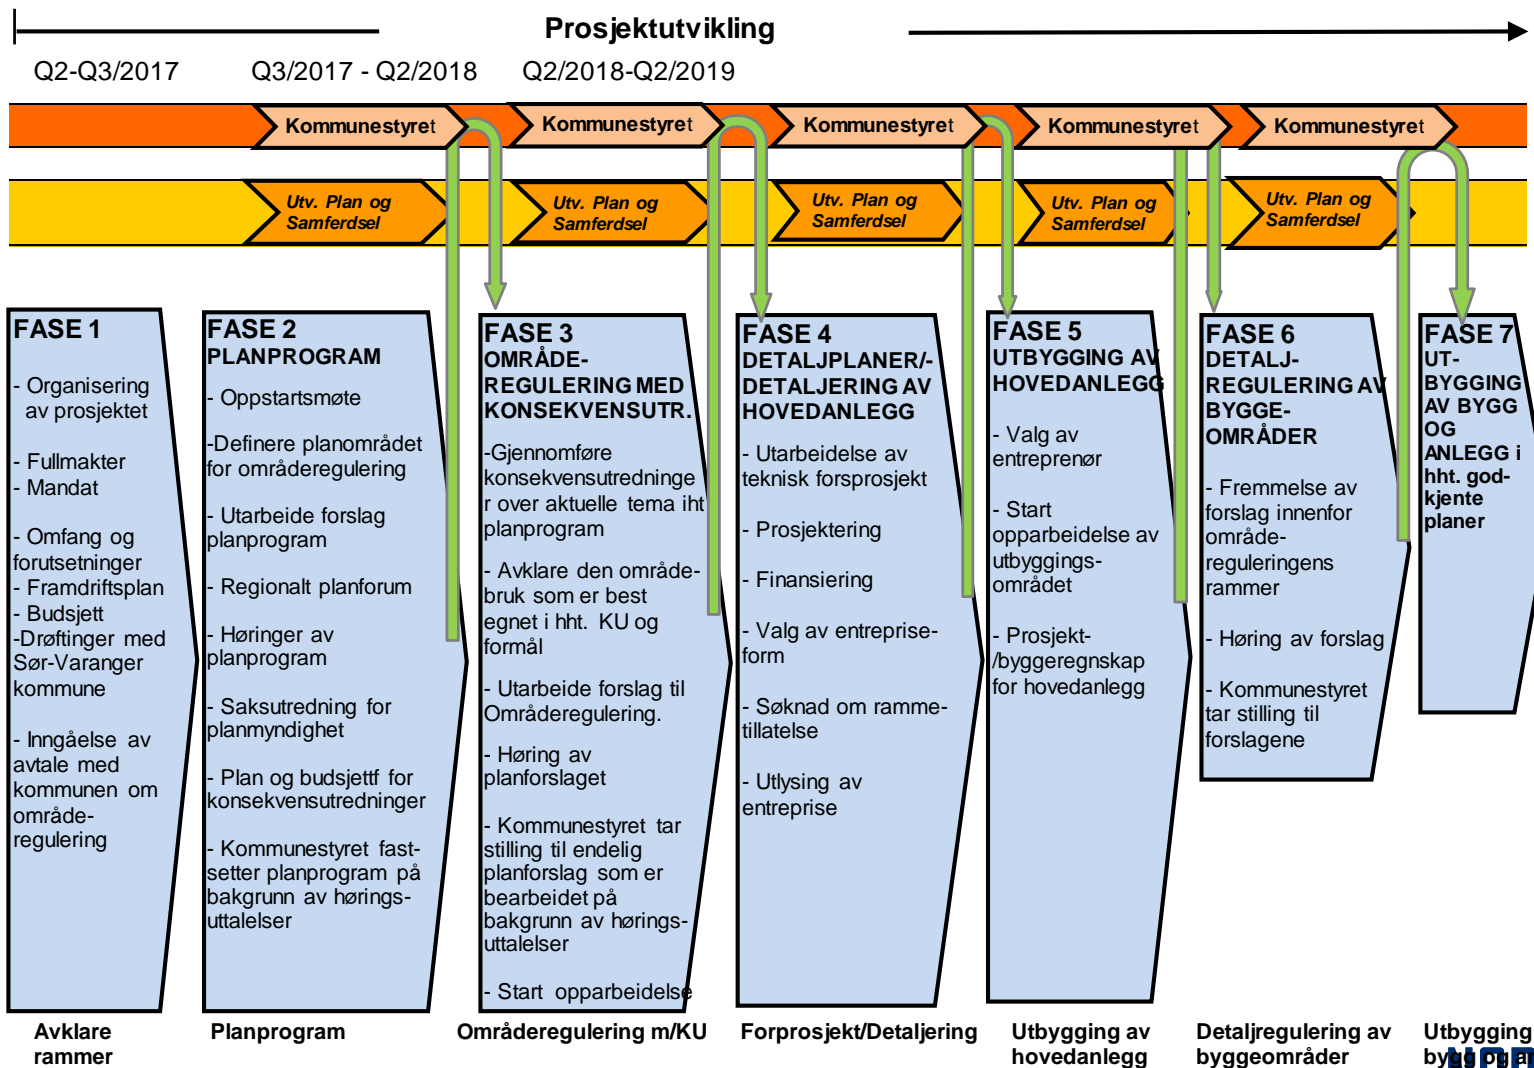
Prosjektutvikling

Q2-Q3/2017 Q3/2017 - Q2/2018 Q2/2018-Q2/2019

Kommunestyret Kommunestyret Kommunestyret Kommunestyret Kommunestyret

Utv. Plan og Samferdsel Utv. Plan og Samferdsel Utv. Plan og Samferdsel Utv. Plan og Samferdsel Utv. Plan og Samferdsel

FASE 1
- Organisering av prosjektet
- Fullmakter
- Mandat
- Omfang og forutsetninger
- Framdriftsplan
- Budsjett
-Drøftinger med Sør-Varanger kommune
- Inngåelse av avtale med kommunen om område-regulering

FASE 2
PLANPROGRAM
- Oppstartsmøte
-Definere planområdet for områderegulering
- Utarbeide forslag planprogram
- Regionalt planforum
- Høringer av planprogram
- Saksutredning for planmyndighet
- Plan og budsjettf for konsekvensutredninger
- Kommunestyret fastsetter planprogram på bakgrunn av høringsuttalelser

FASE 3
OMRÅDE-REGULERING MED KONSEKVENSUTR.
-Gjennomføre konsekvensutredninger over aktuelle tema iht planprogram
- Avklare den områdebruk som er best egnet i hht. KU og formål
- Utarbeide forslag til Områderegulering.
- Høring av planforslaget
- Kommunestyret tar stilling til endelig planforslag som er bearbeidet på bakgrunn av høringsuttalelser
- Start opparbeidelse

FASE 4
DETALJPLANER/-DETALJERING AV HOVEDANLEGG
- Utarbeidelse av teknisk forsprosjekt
- Prosjektering
- Finansiering
- Valg av entrepriseform
- Søknad om rammetillatelse
- Utlysing av entreprise

FASE 5
UTBYGGING AV HOVEDANLEGG
- Valg av entreprenør
- Start opparbeidelse av utbyggingsområdet
- Prosjekt-/byggeregnskap for hovedanlegg

FASE 6
DETALJ-REGULERING AV BYGGE-OMRÅDER
- Fremmelse av forslag innenfor område-reguleringens rammer
- Høring av forslag
- Kommunestyret tar stilling til forslagene

FASE 7
UT-BYGGING AV BYGG OG ANLEGG i hht. god-kjente planer

Avklare rammer Planprogram Områderegulering m/KU Forprosjekt/Detaljering Utbygging av hovedanlegg Detaljregulering av byggeområder Utbygging by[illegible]